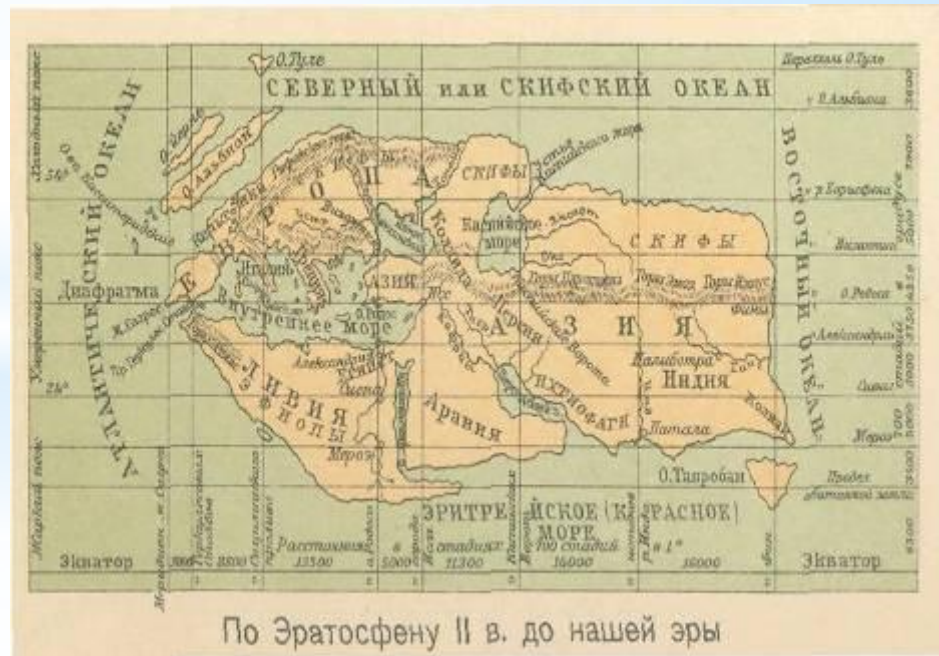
О.Туле
СЕВЕРНЫЙ или СКИФСКИЙ ОКЕАН
Параллель О.Туле
у р.Альбиона
у р.Борисфена
Византий
о.Родоса
Александрия
Сиена
Мероэ
Предел обитаемой земли
О.Иерна
О.Альбион
АТЛАНТИЧЕСКИЙ ОКЕАН
ЕВРОПА
СКИФЫ
Каспийское море
СКИФЫ
Колхида
Иберия
Италия
Внутреннее море
АЗИЯ
Диафрагма
Персия
АЗИЯ
Египет
Александрия
Сиена
ЛИВИЯ
Эфиопы
Аравия
Ихтиофаги
Палиботра
Индия
Патала
Мероэ
О.Тапробан
ВОСТОЧНЫЙ ОКЕАН
ЭРИТРЕЙСКОЕ (КРАСНОЕ) МОРЕ
Экватор
Расстояния в стадиях
13500
5000
11300
16000
16000
3800
Экватор
По Эратосфену II в. до нашей эры